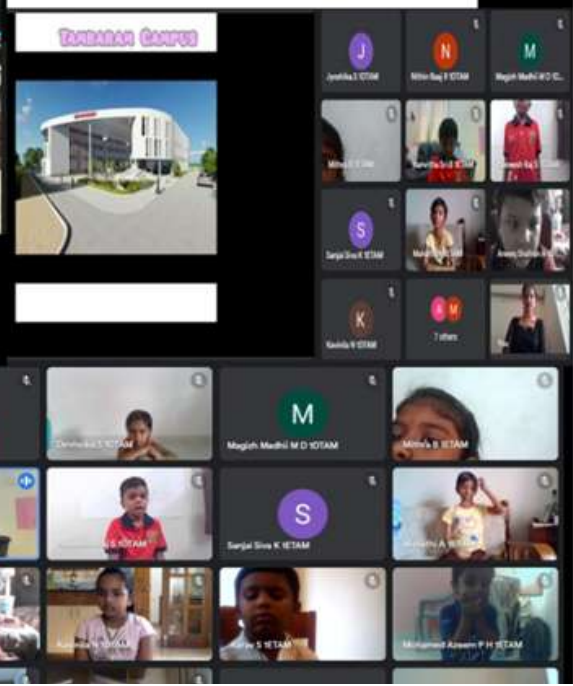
TAMBARAM CAMPUS

J
Jyoshika S 1ETAM

N
Nithin Raj R 1ETAM

M
Magizh Madhi M D 1E...

Mithra S 1ETAM

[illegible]

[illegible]

S
Sanjai Siva K 1ETAM

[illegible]

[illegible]

K
Kavinila N 1ETAM

7 others

Devharika S 1ETAM

M
Magizh Madhi M D 1ETAM

Mithra B 1ETAM

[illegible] S 1ETAM

S
Sanjai Siva K 1ETAM

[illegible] A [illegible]

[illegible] N 1ETAM

Karan S 1ETAM

Mohamed Azeem P H 1ETAM